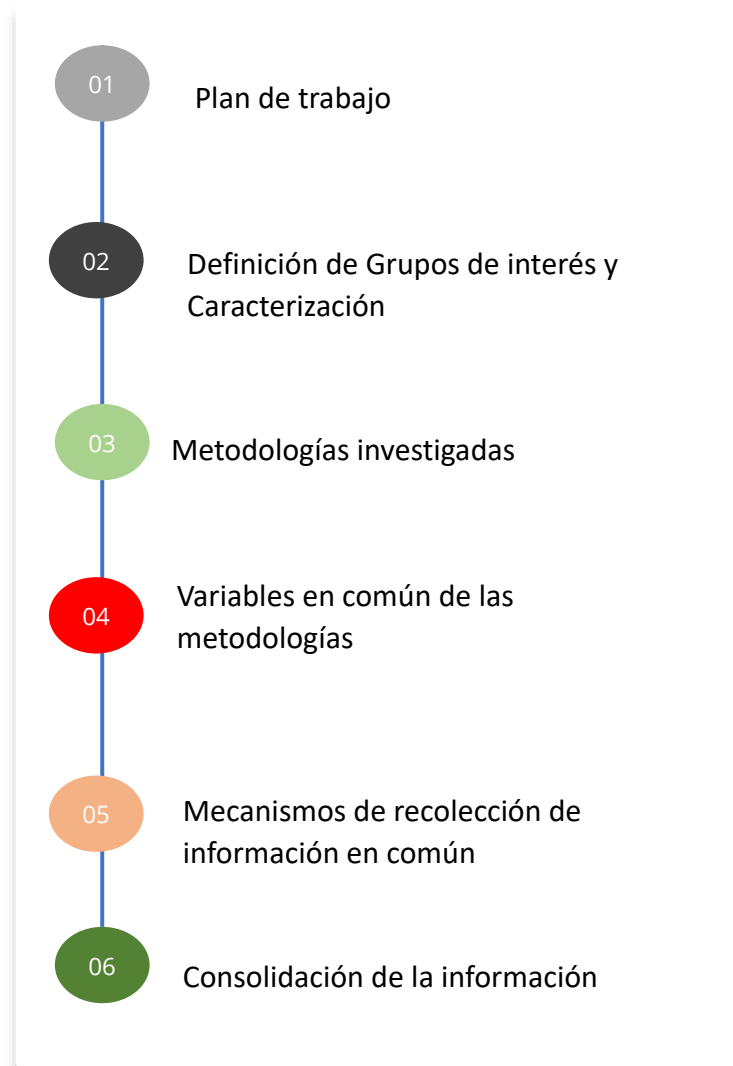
01 Plan de trabajo

02 Definición de Grupos de interés y Caracterización

03 Metodologías investigadas

04 Variables en común de las metodologías

05 Mecanismos de recolección de información en común

06 Consolidación de la información